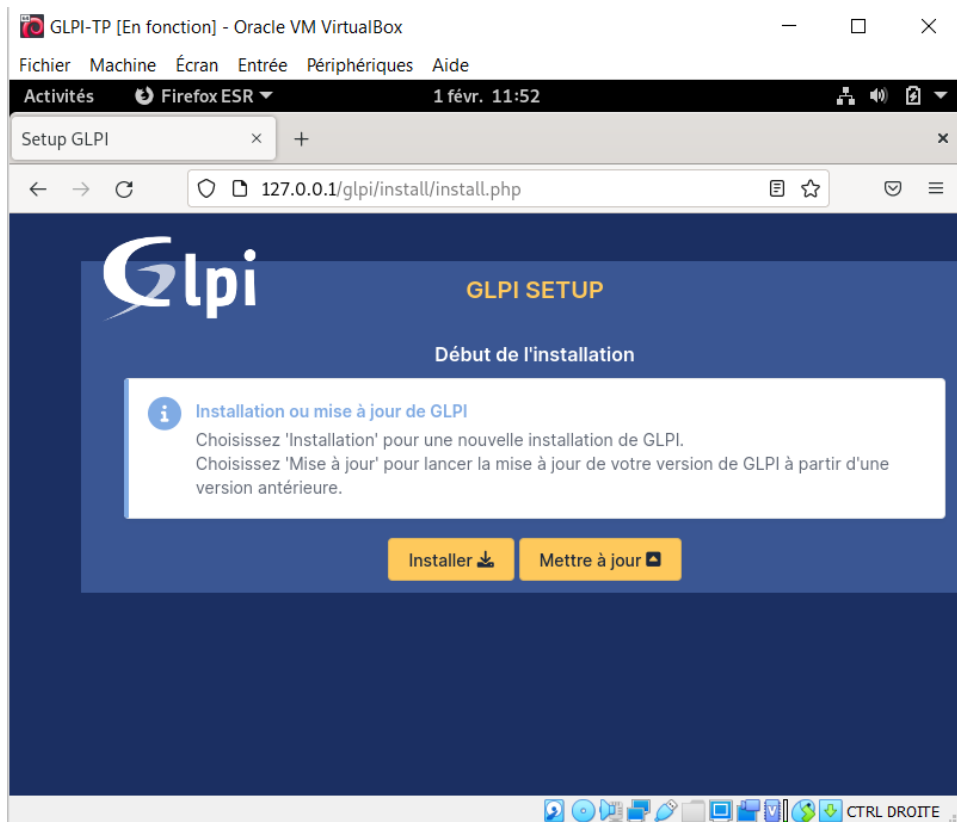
GLPI-TP [En fonction] - Oracle VM VirtualBox

Fichier Machine Écran Entrée Périphériques Aide

Activités Firefox ESR 1 févr. 11:52

Setup GLPI

127.0.0.1/glpi/install/install.php

Glpi

GLPI SETUP

Début de l'installation

Installation ou mise à jour de GLPI
Choisissez 'Installation' pour une nouvelle installation de GLPI.
Choisissez 'Mise à jour' pour lancer la mise à jour de votre version de GLPI à partir d'une version antérieure.

Installer

Mettre à jour

CTRL DROITE